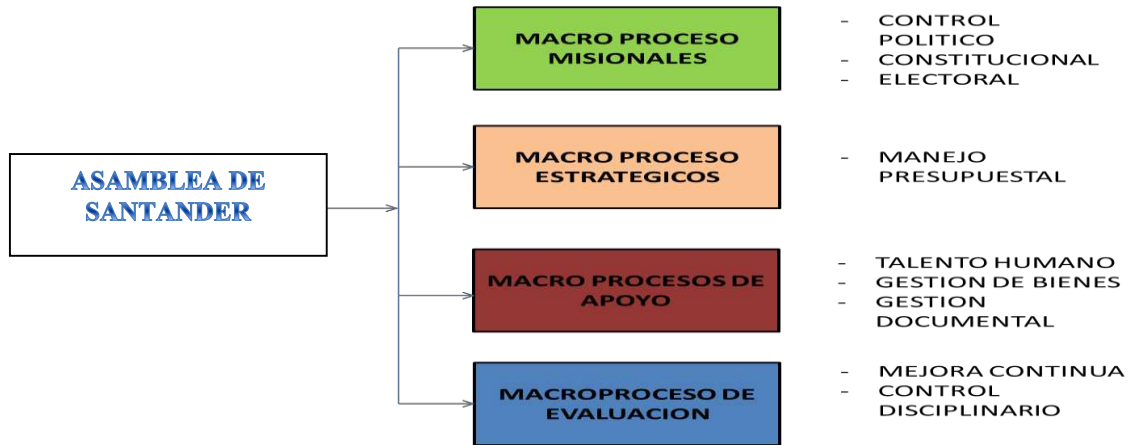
ASAMBLEA DE SANTANDER

MACRO PROCESO MISIONALES

- CONTROL POLITICO
- CONSTITUCIONAL
- ELECTORAL

MACRO PROCESO ESTRATEGICOS

- MANEJO PRESUPUESTAL

MACRO PROCESOS DE APOYO

- TALENTO HUMANO
- GESTION DE BIENES
- GESTION DOCUMENTAL

MACROPROCESO DE EVALUACION

- MEJORA CONTINUA
- CONTROL DISCIPLINARIO